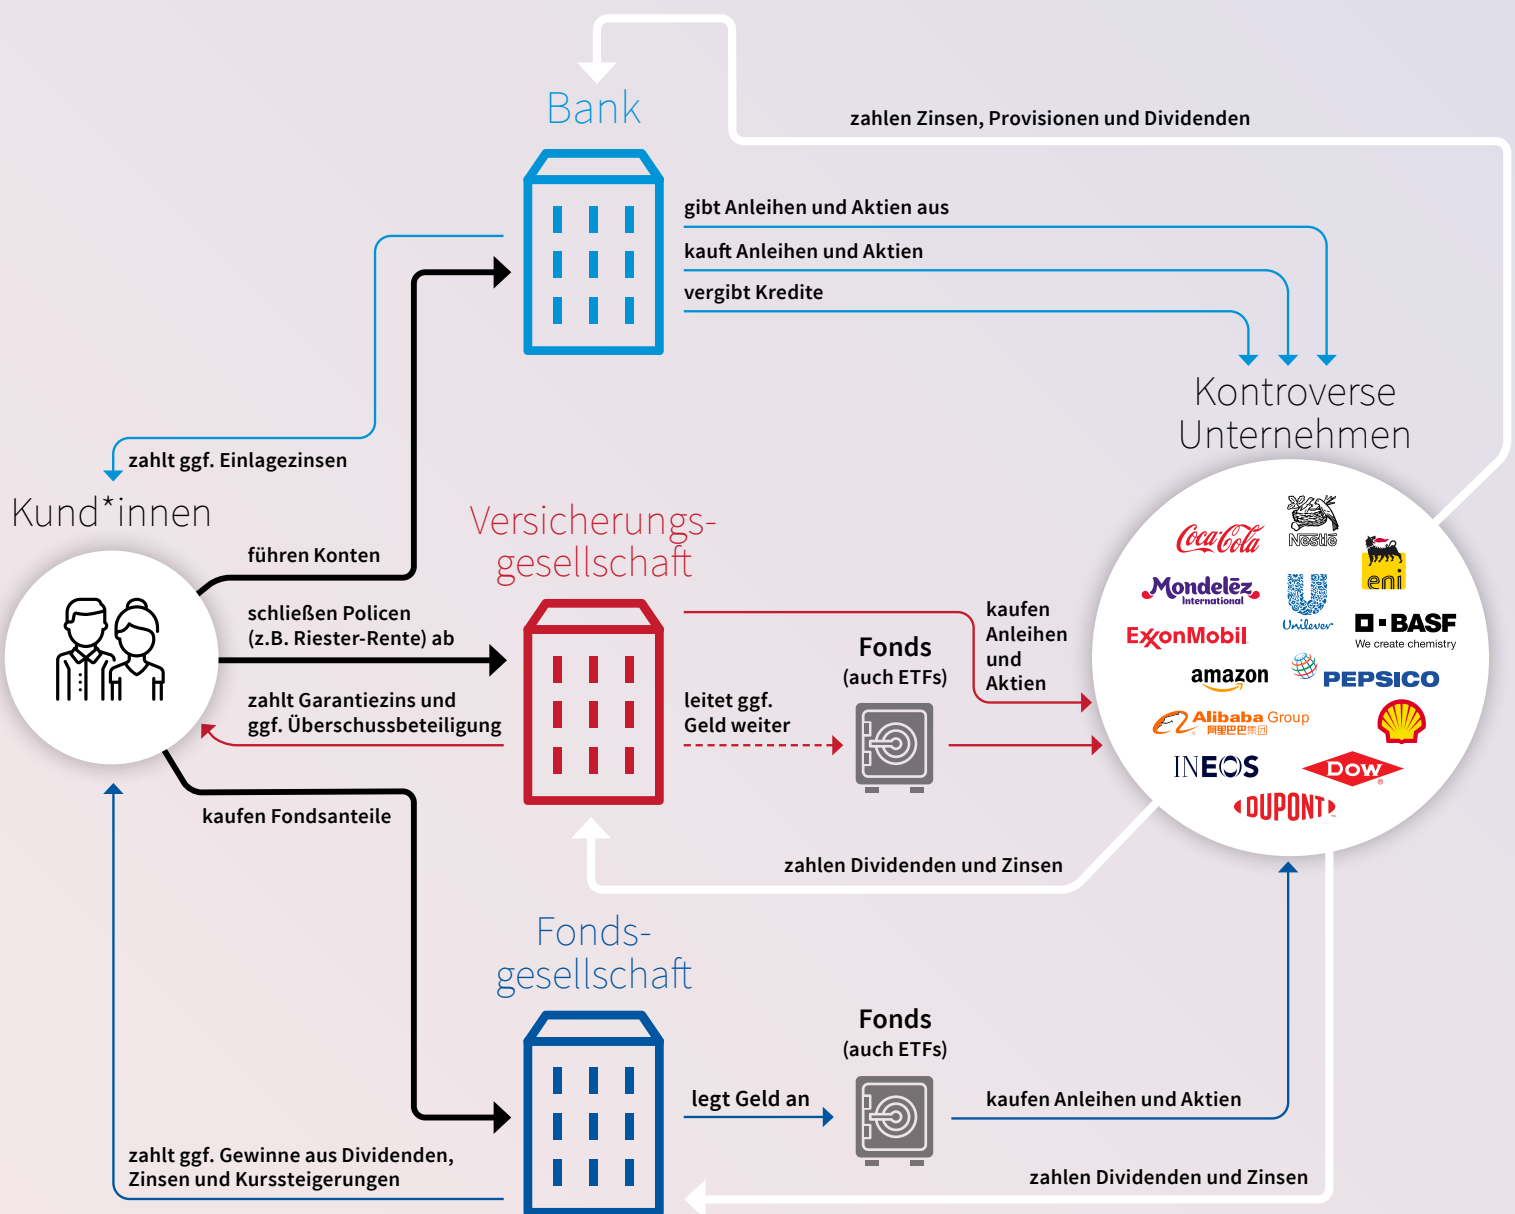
zahlen Zinsen, Provisionen und Dividenden

Bank

gibt Anleihen und Aktien aus

kauft Anleihen und Aktien

vergibt Kredite

Kontroverse Unternehmen

zahlt ggf. Einlagezinsen

Kund*innen

führen Konten

Versicherungs-gesellschaft

schließen Policen (z.B. Riester-Rente) ab

zahlt Garantiezins und ggf. Überschussbeteiligung

leitet ggf. Geld weiter

Fonds (auch ETFs)

kaufen Anleihen und Aktien

Coca-Cola
Nestlé
eni
Mondelēz International
Unilever
BASF We create chemistry
ExxonMobil
amazon
PEPSICO
Alibaba Group 阿里巴巴集团
INEOS
DOW
DUPONT

kaufen Fondsanteile

zahlen Dividenden und Zinsen

Fonds-gesellschaft

Fonds (auch ETFs)

legt Geld an

kaufen Anleihen und Aktien

zahlt ggf. Gewinne aus Dividenden, Zinsen und Kurssteigerungen

zahlen Dividenden und Zinsen